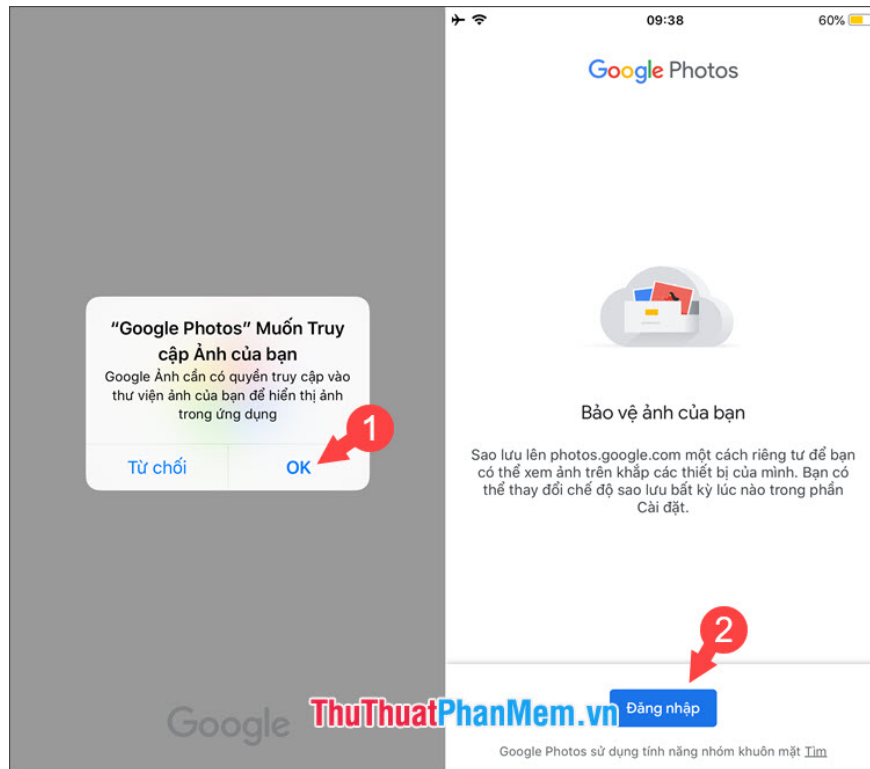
“Google Photos” Muốn Truy cập Ảnh của bạn

Google Ảnh cần có quyền truy cập vào thư viện ảnh của bạn để hiển thị ảnh trong ứng dụng

Từ chối

OK

1

Google

09:38

60%

Google Photos

Bảo vệ ảnh của bạn

Sao lưu lên photos.google.com một cách riêng tư để bạn có thể xem ảnh trên khắp các thiết bị của mình. Bạn có thể thay đổi chế độ sao lưu bất kỳ lúc nào trong phần Cài đặt.

2

Đăng nhập

Google Photos sử dụng tính năng nhóm khuôn mặt Tìm

ThuThuatPhanMem.vn